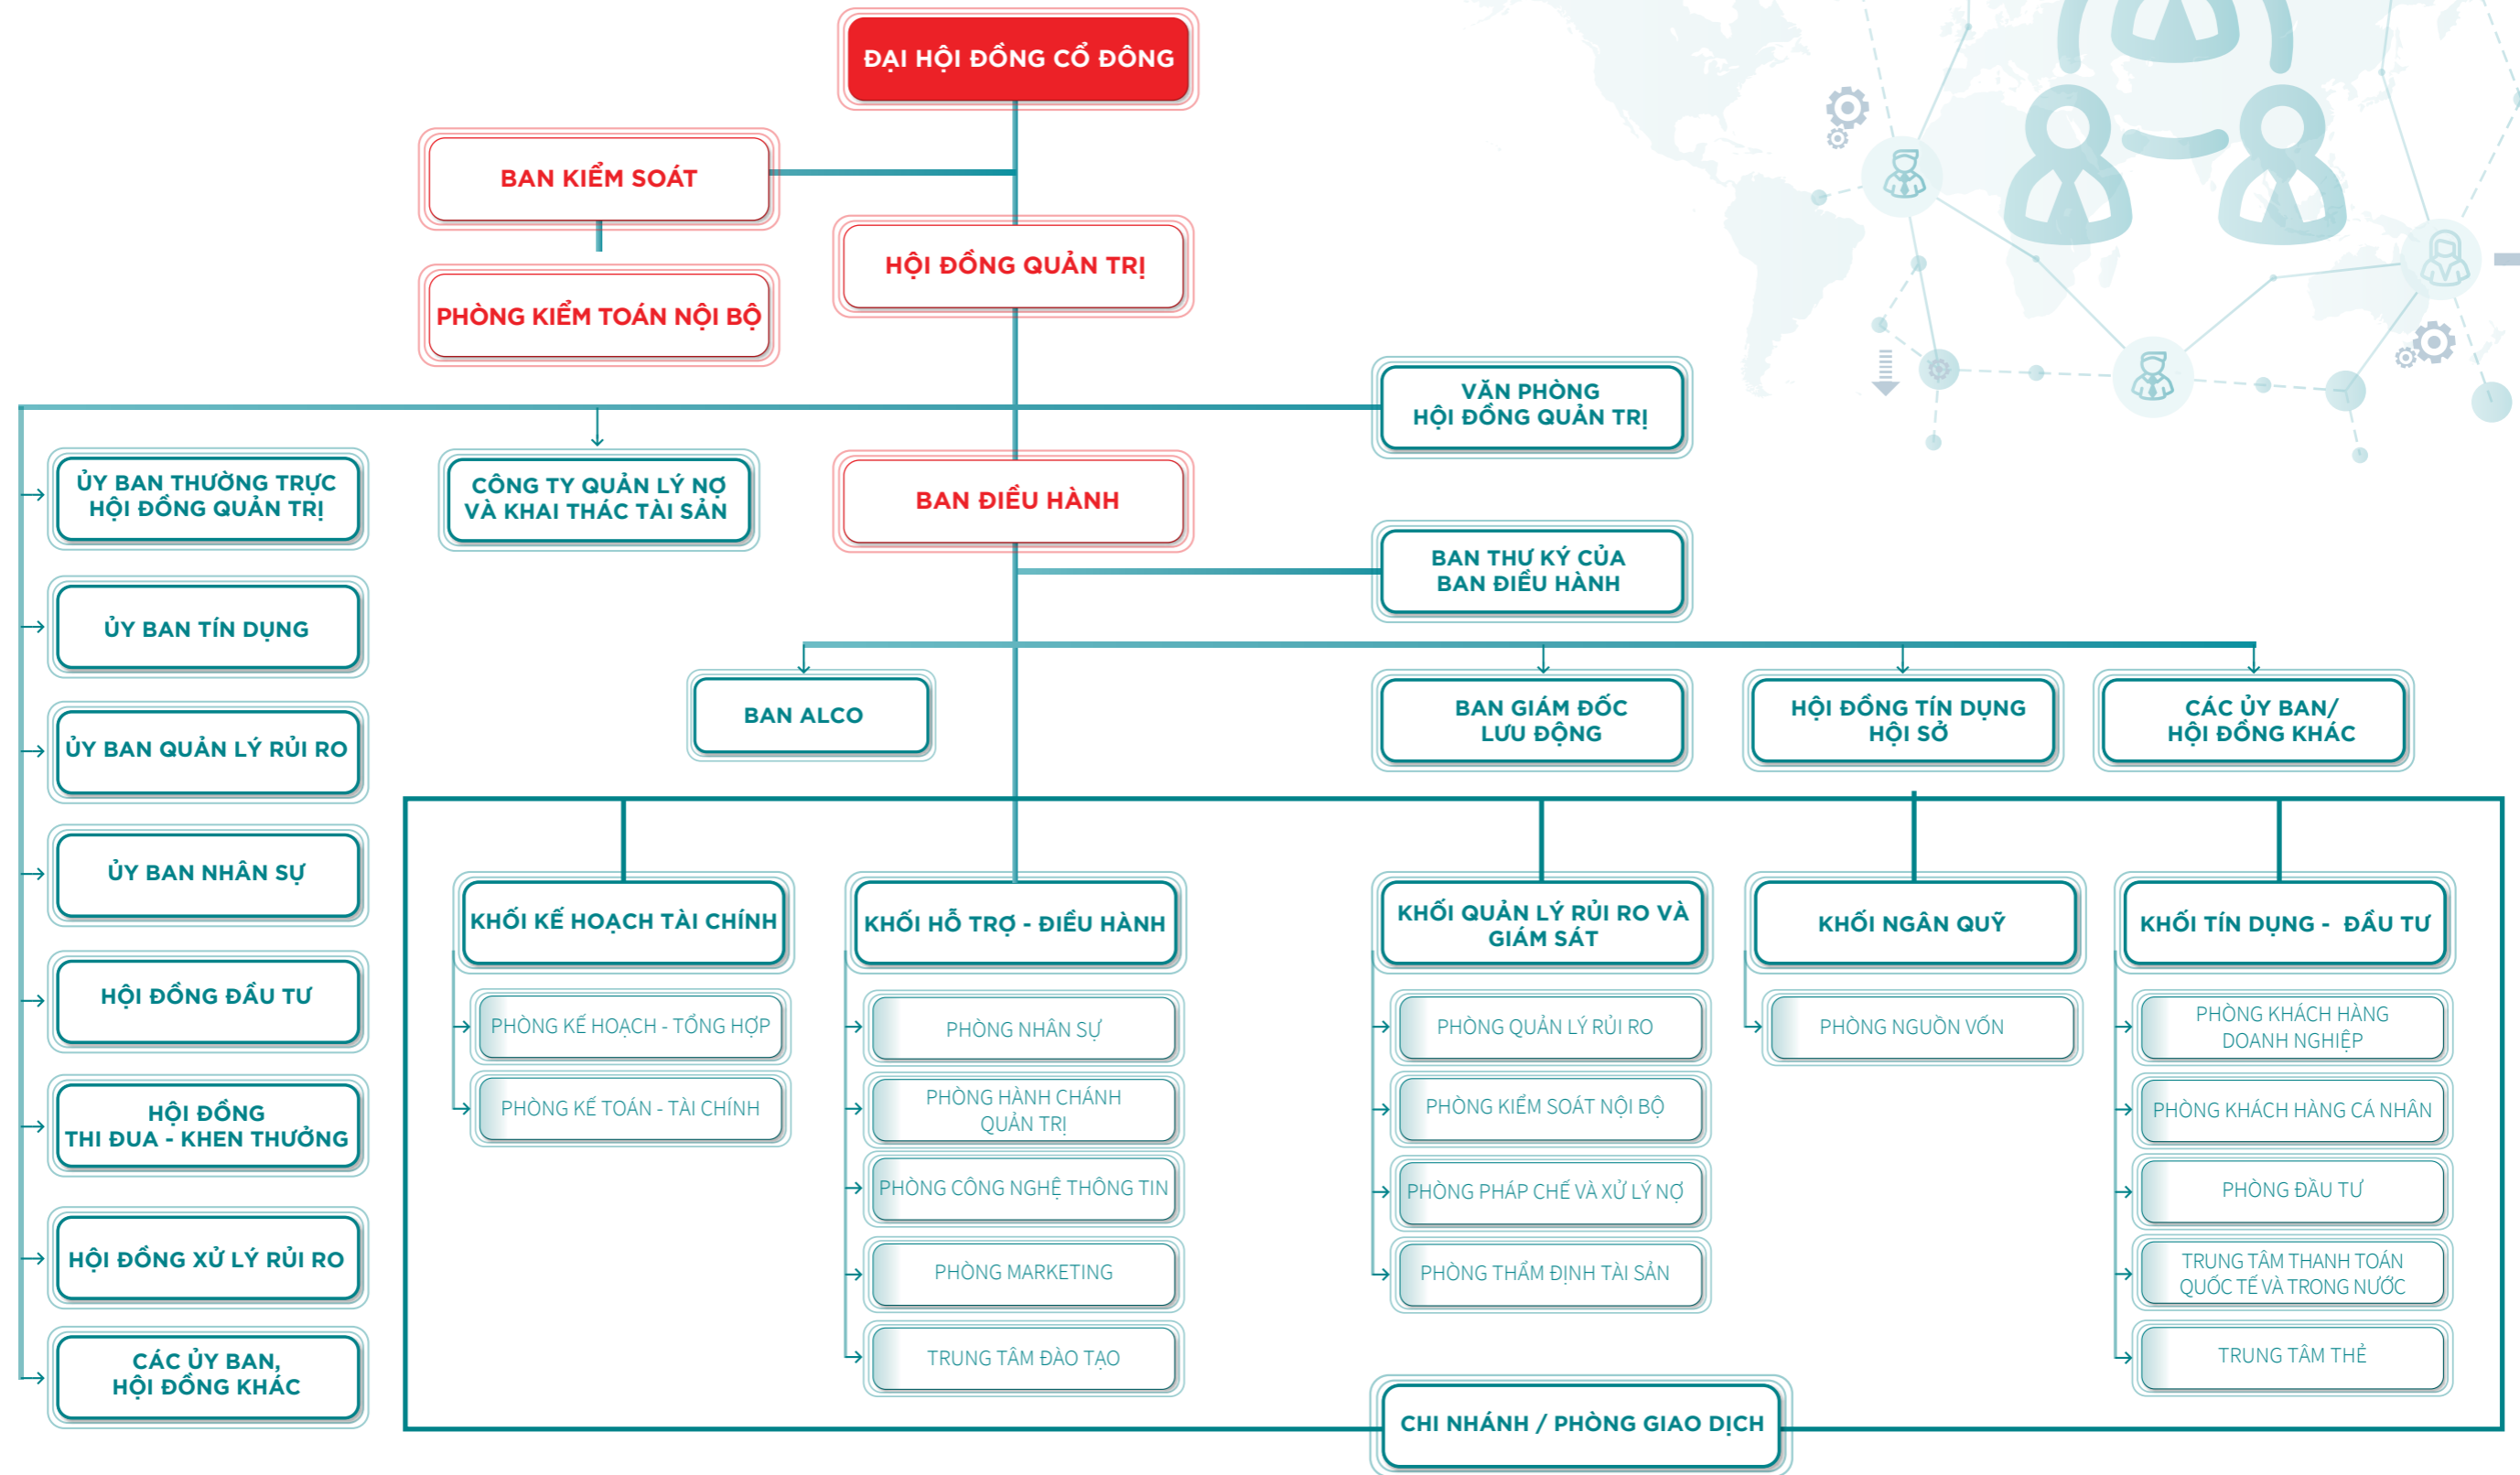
ĐẠI HỘI ĐỒNG CỔ ĐÔNG

BAN KIỂM SOÁT

PHÒNG KIỂM TOÁN NỘI BỘ

HỘI ĐỒNG QUẢN TRỊ

VĂN PHÒNG HỘI ĐỒNG QUẢN TRỊ

ỦY BAN THƯỜNG TRỰC HỘI ĐỒNG QUẢN TRỊ

CÔNG TY QUẢN LÝ NỢ VÀ KHAI THÁC TÀI SẢN

BAN ĐIỀU HÀNH

BAN THƯ KÝ CỦA BAN ĐIỀU HÀNH

ỦY BAN TÍN DỤNG

ỦY BAN QUẢN LÝ RỦI RO

ỦY BAN NHÂN SỰ

HỘI ĐỒNG ĐẦU TƯ

HỘI ĐỒNG THI ĐUA - KHEN THƯỞNG

HỘI ĐỒNG XỬ LÝ RỦI RO

CÁC ỦY BAN, HỘI ĐỒNG KHÁC

BAN ALCO

BAN GIÁM ĐỐC LƯU ĐỘNG

HỘI ĐỒNG TÍN DỤNG HỘI SỞ

CÁC ỦY BAN/ HỘI ĐỒNG KHÁC

KHỐI KẾ HOẠCH TÀI CHÍNH

PHÒNG KẾ HOẠCH - TỔNG HỢP

PHÒNG KẾ TOÁN - TÀI CHÍNH

KHỐI HỖ TRỢ - ĐIỀU HÀNH

PHÒNG NHÂN SỰ

PHÒNG HÀNH CHÁNH QUẢN TRỊ

PHÒNG CÔNG NGHỆ THÔNG TIN

PHÒNG MARKETING

TRUNG TÂM ĐÀO TẠO

KHỐI QUẢN LÝ RỦI RO VÀ GIÁM SÁT

PHÒNG QUẢN LÝ RỦI RO

PHÒNG KIỂM SOÁT NỘI BỘ

PHÒNG PHÁP CHẾ VÀ XỬ LÝ NỢ

PHÒNG THẨM ĐỊNH TÀI SẢN

KHỐI NGÂN QUỸ

PHÒNG NGUỒN VỐN

KHỐI TÍN DỤNG - ĐẦU TƯ

PHÒNG KHÁCH HÀNG DOANH NGHIỆP

PHÒNG KHÁCH HÀNG CÁ NHÂN

PHÒNG ĐẦU TƯ

TRUNG TÂM THANH TOÁN QUỐC TẾ VÀ TRONG NƯỚC

TRUNG TÂM THẺ

CHI NHÁNH / PHÒNG GIAO DỊCH